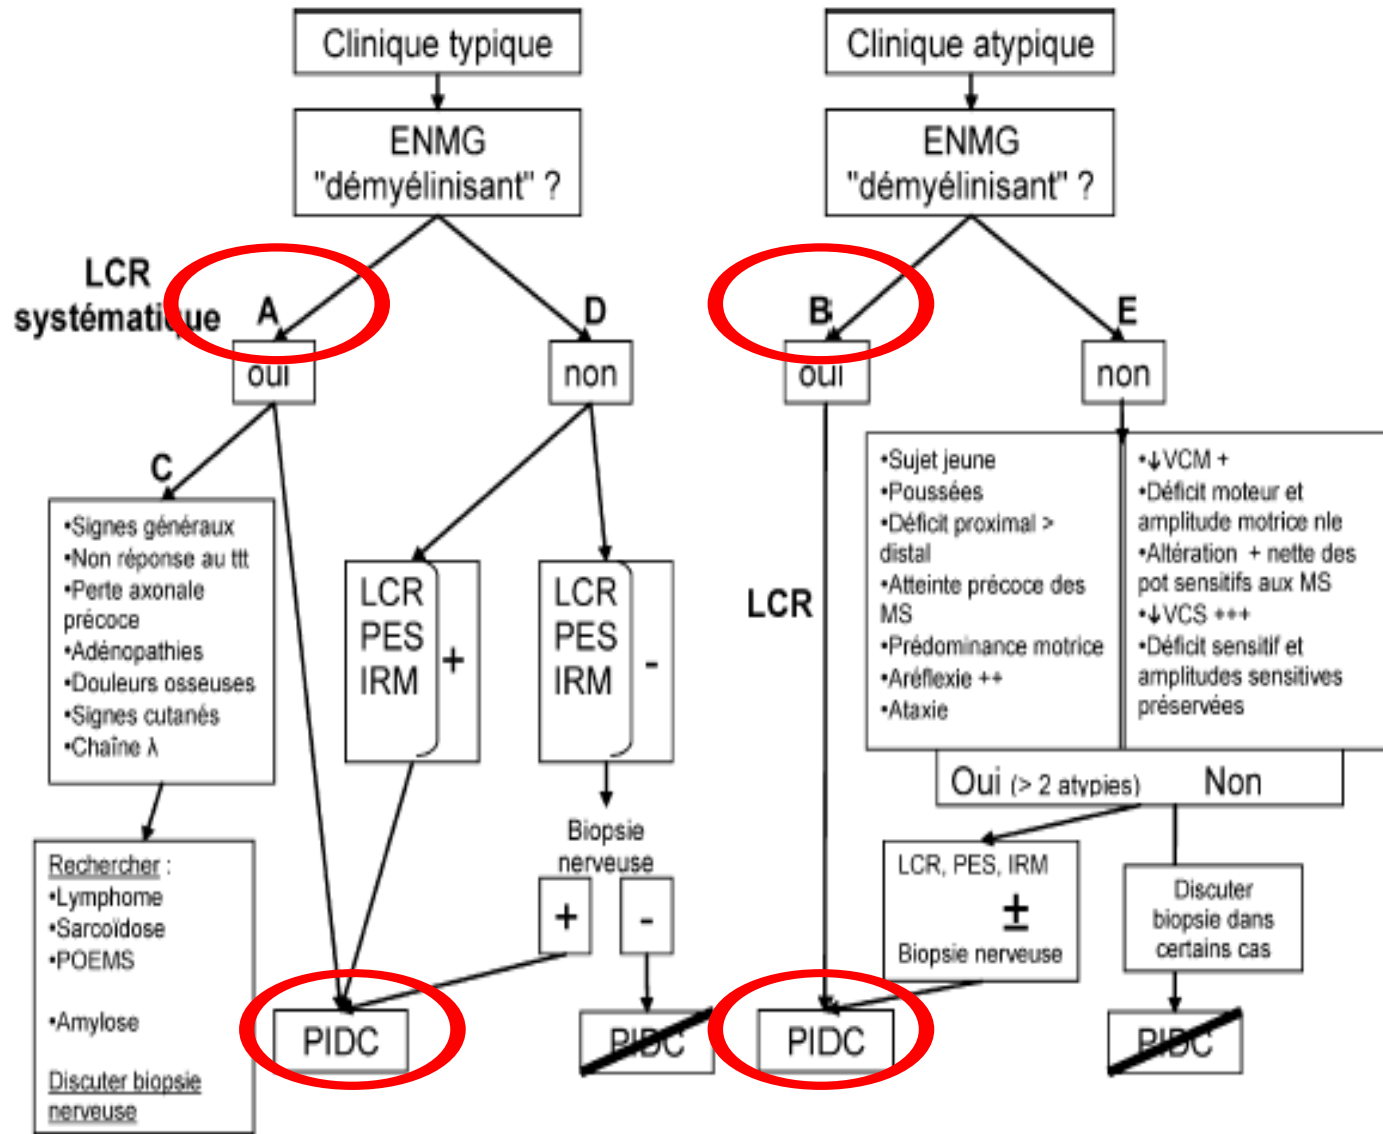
Clinique typique

ENMG "démyélinisant" ?

LCR systématique

A

oui

D

non

C

•Signes généraux
•Non réponse au ttt
•Perte axonale précoce
•Adénopathies
•Douleurs osseuses
•Signes cutanés
•Chaîne λ

Rechercher :
•Lymphome
•Sarcoïdose
•POEMS

•Amylose

Discuter biopsie nerveuse

LCR PES IRM +

LCR PES IRM -

Biopsie nerveuse

+

-

PIDC

PIDC

Clinique atypique

ENMG "démyélinisant" ?

B

oui

E

non

LCR

•Sujet jeune
•Poussées
•Déficit proximal > distal
•Atteinte précoce des MS
•Prédominance motrice
•Aréflexie ++
•Ataxie

•↓VCM +
•Déficit moteur et amplitude motrice nle
•Altération + nette des pot sensitifs aux MS
•↓VCS +++
•Déficit sensitif et amplitudes sensitives préservées

Oui (> 2 atypies) Non

LCR, PES, IRM
±
Biopsie nerveuse

Discuter biopsie dans certains cas

PIDC

PIDC